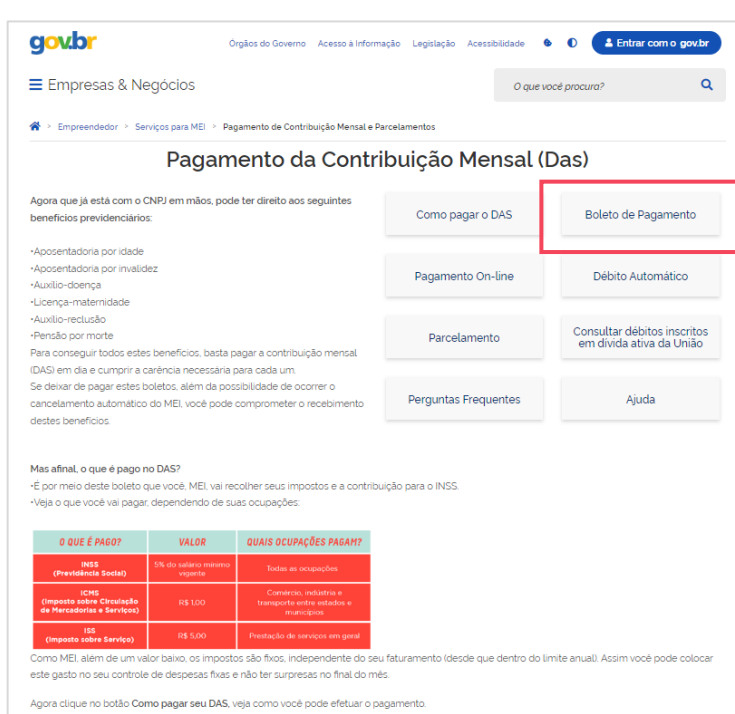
gov.br

Órgãos do Governo Acesso à Informação Legislação Acessibilidade

Entrar com o gov.br

Empresas & Negócios

O que você procura?

Empreendedor > Serviços para MEI > Pagamento de Contribuição Mensal e Parcelamentos

Pagamento da Contribuição Mensal (Das)

Agora que já está com o CNPJ em mãos, pode ter direito aos seguintes benefícios previdenciários:

•Aposentadoria por idade
•Aposentadoria por invalidez
•Auxílio-doença
•Licença-maternidade
•Auxílio-reclusão
•Pensão por morte
Para conseguir todos estes benefícios, basta pagar a contribuição mensal (DAS) em dia e cumprir a carência necessária para cada um.
Se deixar de pagar estes boletos, além da possibilidade de ocorrer o cancelamento automático do MEI, você pode comprometer o recebimento destes benefícios.

Como pagar o DAS

Boleto de Pagamento

Pagamento On-line

Débito Automático

Parcelamento

Consultar débitos inscritos em dívida ativa da União

Perguntas Frequentes

Ajuda

Mas afinal, o que é pago no DAS?
•É por meio deste boleto que você, MEI, vai recolher seus impostos e a contribuição para o INSS.
•Veja o que você vai pagar, dependendo de suas ocupações:

| O QUE É PAGO? | VALOR | QUAIS OCUPAÇÕES PAGAM? |
|---|---|---|
| INSS (Previdência Social) | 5% do salário mínimo vigente | Todas as ocupações |
| ICMS (Imposto sobre Circulação de Mercadorias e Serviços) | R$ 1,00 | Comércio, indústria e transporte entre estados e municípios |
| ISS (Imposto sobre Serviço) | R$ 5,00 | Prestação de serviços em geral |

Como MEI, além de um valor baixo, os impostos são fixos, independente do seu faturamento (desde que dentro do limite anual). Assim você pode colocar este gasto no seu controle de despesas fixas e não ter surpresas no final do mês.

Agora clique no botão Como pagar seu DAS, veja como você pode efetuar o pagamento.